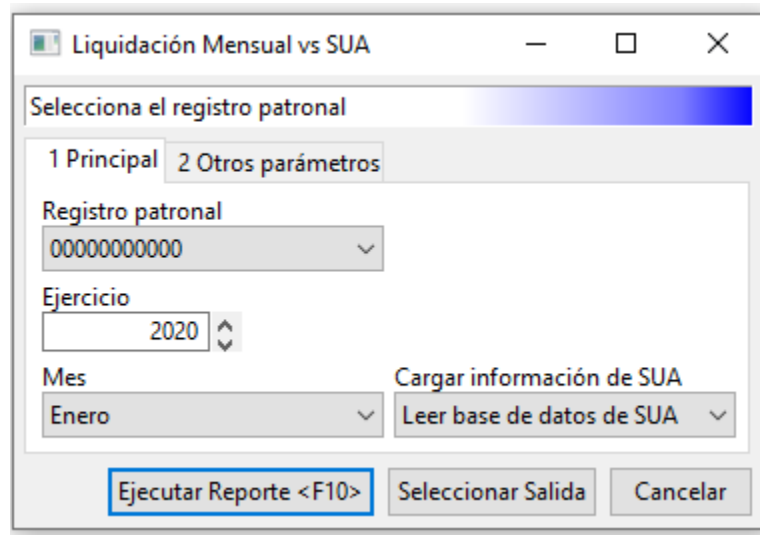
Liquidación Mensual vs SUA

Selecciona el registro patronal

1 Principal | 2 Otros parámetros

Registro patronal
00000000000

Ejercicio
2020

Mes
Enero

Cargar información de SUA
Leer base de datos de SUA

Ejecutar Reporte <F10>
Seleccionar Salida
Cancelar